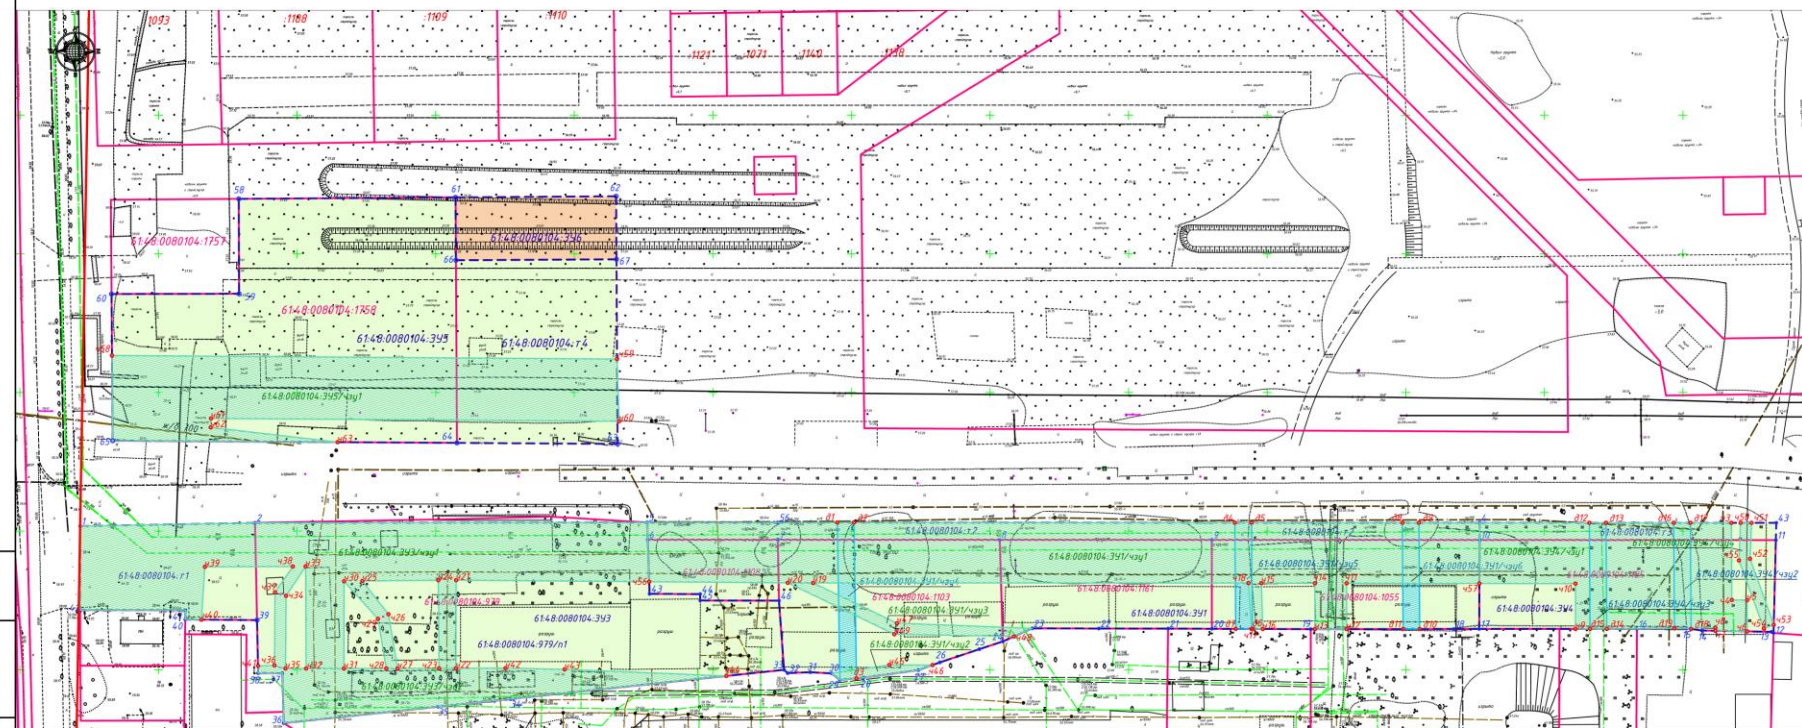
1093
1108
1109
1110
1124
1071
1140
1138
58
61
62
61:48:0080104:1757
61:48:0080104:356
60
59
66
67
61:48:0080104:1758
61:48:0080104:ЗУ3
61:48:0080104:т4
61:48:0080104:ЗУ3/чзу1
61:48:0080104:т2
61:48:0080104:ЗУ1/чзу1
61:48:0080104:т3
61:48:0080104:ЗУ4/чзу1
61:48:0080104:т1
61:48:0080104:ЗУ3/чзу1
61:48:0080104:1103
61:48:0080104:ЗУ1/чзу3
61:48:0080104:1161
61:48:0080104:ЗУ1
61:48:0080104:1055
61:48:0080104:ЗУ4
61:48:0080104:ЗУ4/чзу2
61:48:0080104:979
61:48:0080104:ЗУ3
61:48:0080104:979/п1
61:48:0080104:ЗУ1/чзу2
61:48:0080104:ЗУ1/чзу5
61:48:0080104:ЗУ1/чзу6
61:48:0080104:ЗУ3/чзу1